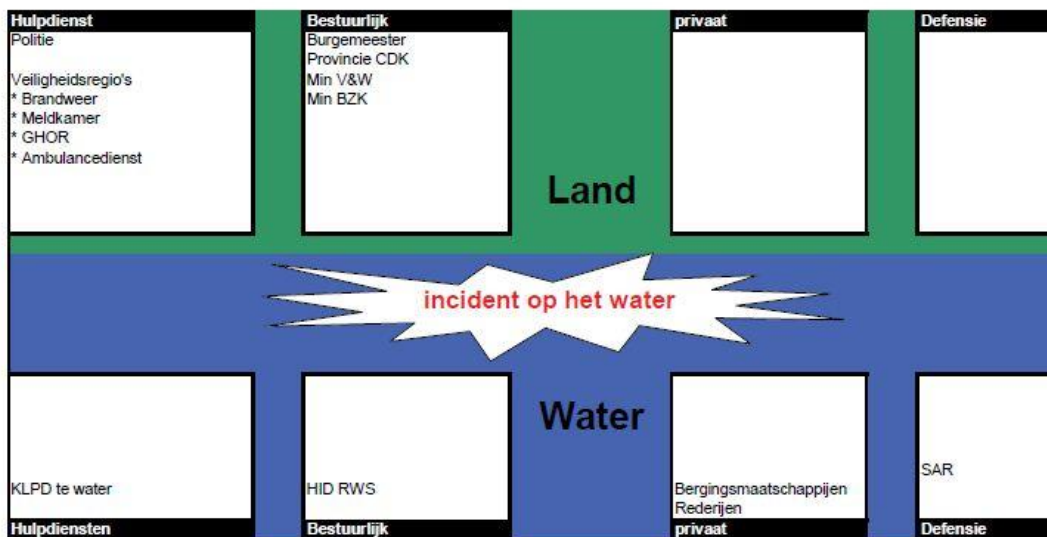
Hulpdienst
Politie

Veiligheidsregio's
* Brandweer
* Meldkamer
* GHOR
* Ambulancedienst

Bestuurlijk
Burgemeester
Provincie CDK
Min V&W
Min BZK

privaat

Defensie

Land

incident op het water

Water

KLPD te water
Hulpdiensten

HID RWS
Bestuurlijk

Bergingsmaatschappijen
Rederijen
privaat

SAR
Defensie